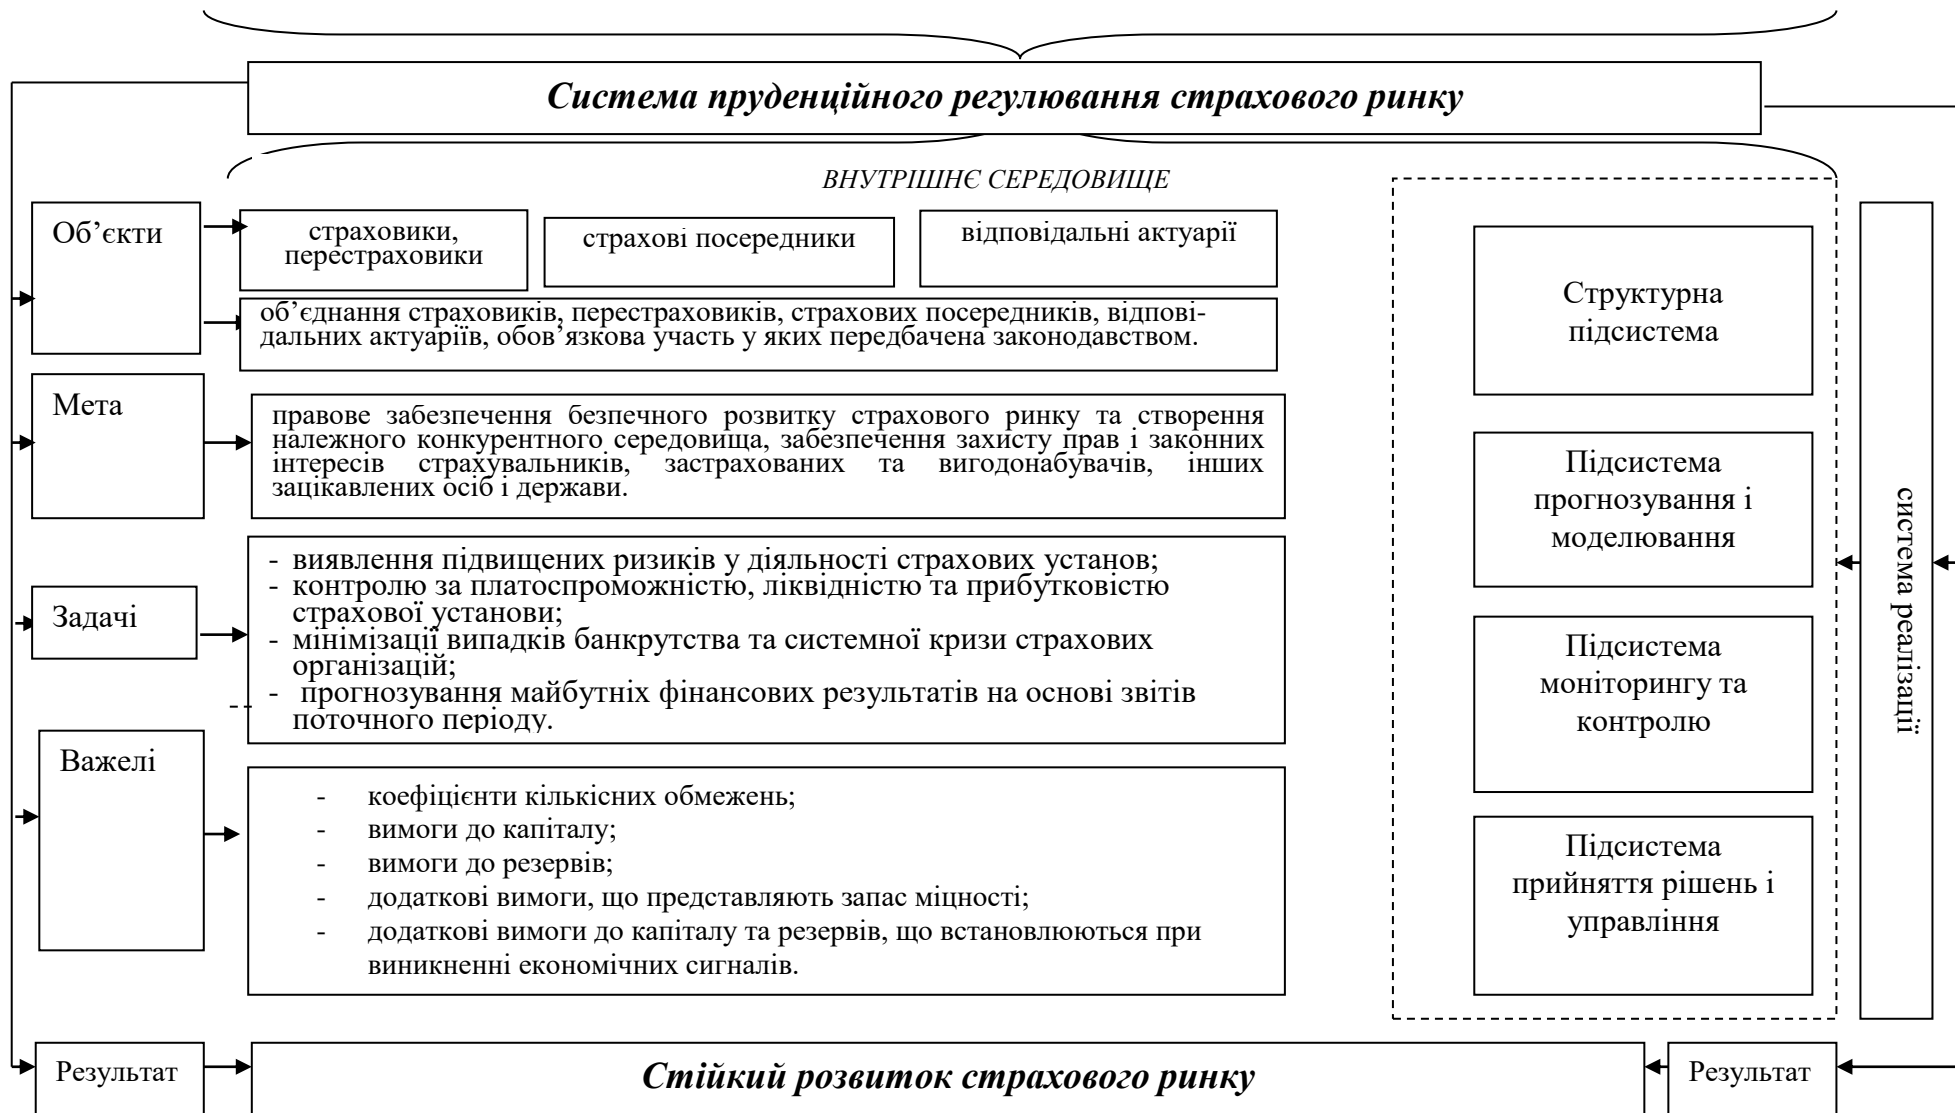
Система пруденційного регулювання страхового ринку

ВНУТРІШНЄ СЕРЕДОВИЩЕ

Об'єкти

страховики, перестраховики

страхові посередники

відповідальні актуарії

об'єднання страховиків, перестраховиків, страхових посередників, відповідальних актуаріїв, обов'язкова участь у яких передбачена законодавством.

Мета

правове забезпечення безпечного розвитку страхового ринку та створення належного конкурентного середовища, забезпечення захисту прав і законних інтересів страхувальників, застрахованих та вигодонабувачів, інших зацікавлених осіб і держави.

Задачі

- виявлення підвищених ризиків у діяльності страхових установ;
- контролю за платоспроможністю, ліквідністю та прибутковістю страхової установи;
- мінімізації випадків банкрутства та системної кризи страхових організацій;
- прогнозування майбутніх фінансових результатів на основі звітів поточного періоду.

Важелі

- коефіцієнти кількісних обмежень;
- вимоги до капіталу;
- вимоги до резервів;
- додаткові вимоги, що представляють запас міцності;
- додаткові вимоги до капіталу та резервів, що встановлюються при виникненні економічних сигналів.

Структурна підсистема

Підсистема прогнозування і моделювання

Підсистема моніторингу та контролю

Підсистема прийняття рішень і управління

система реалізації

Результат

Стійкий розвиток страхового ринку

Результат